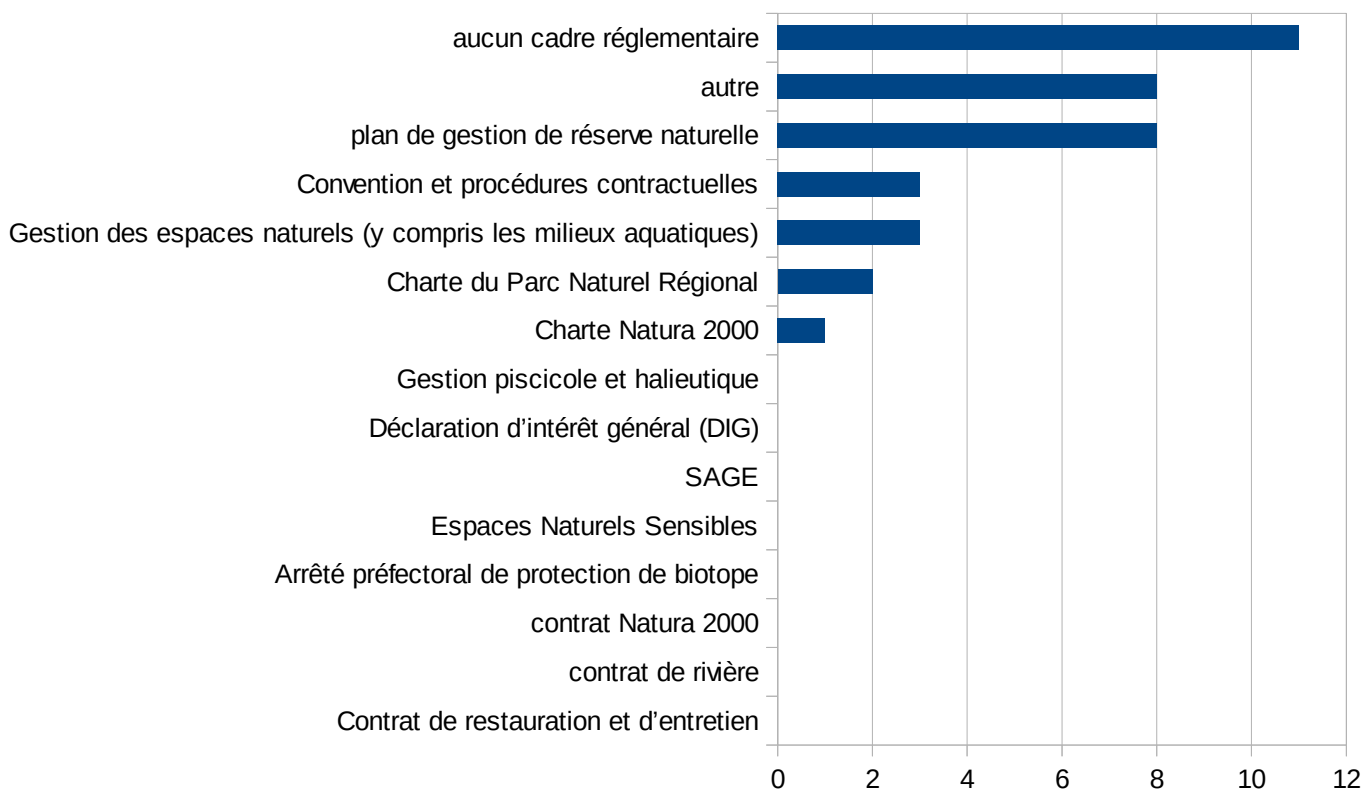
aucun cadre réglementaire
autre
plan de gestion de réserve naturelle
Convention et procédures contractuelles
Gestion des espaces naturels (y compris les milieux aquatiques)
Charte du Parc Naturel Régional
Charte Natura 2000
Gestion piscicole et halieutique
Déclaration d’intérêt général (DIG)
SAGE
Espaces Naturels Sensibles
Arrêté préfectoral de protection de biotope
contrat Natura 2000
contrat de rivière
Contrat de restauration et d’entretien

0 2 4 6 8 10 12